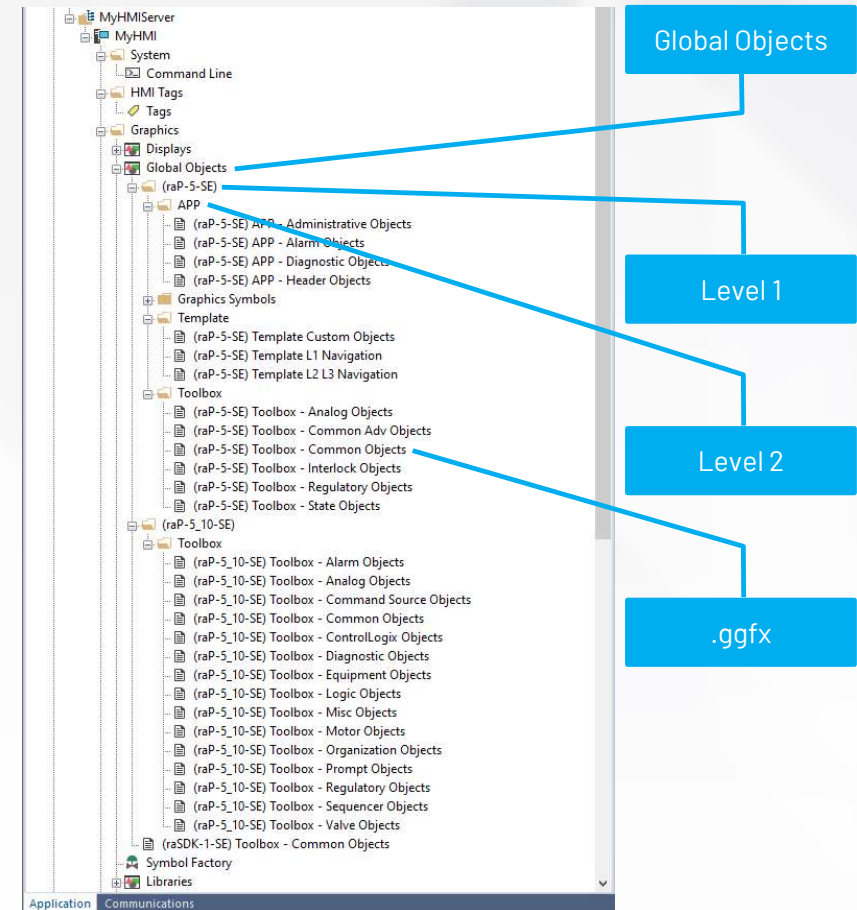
MyHMIServer
MyHMI
System
Command Line
HMI Tags
Tags
Graphics
Displays
Global Objects
(raP-5-SE)
APP
(raP-5-SE) APP - Administrative Objects
(raP-5-SE) APP - Alarm Objects
(raP-5-SE) APP - Diagnostic Objects
(raP-5-SE) APP - Header Objects
Graphics Symbols
Template
(raP-5-SE) Template Custom Objects
(raP-5-SE) Template L1 Navigation
(raP-5-SE) Template L2 L3 Navigation
Toolbox
(raP-5-SE) Toolbox - Analog Objects
(raP-5-SE) Toolbox - Common Adv Objects
(raP-5-SE) Toolbox - Common Objects
(raP-5-SE) Toolbox - Interlock Objects
(raP-5-SE) Toolbox - Regulatory Objects
(raP-5-SE) Toolbox - State Objects
(raP-5_10-SE)
Toolbox
(raP-5_10-SE) Toolbox - Alarm Objects
(raP-5_10-SE) Toolbox - Analog Objects
(raP-5_10-SE) Toolbox - Command Source Objects
(raP-5_10-SE) Toolbox - Common Objects
(raP-5_10-SE) Toolbox - ControlLogix Objects
(raP-5_10-SE) Toolbox - Diagnostic Objects
(raP-5_10-SE) Toolbox - Equipment Objects
(raP-5_10-SE) Toolbox - Logic Objects
(raP-5_10-SE) Toolbox - Misc Objects
(raP-5_10-SE) Toolbox - Motor Objects
(raP-5_10-SE) Toolbox - Organization Objects
(raP-5_10-SE) Toolbox - Prompt Objects
(raP-5_10-SE) Toolbox - Regulatory Objects
(raP-5_10-SE) Toolbox - Sequencer Objects
(raP-5_10-SE) Toolbox - Valve Objects
(raSDK-1-SE) Toolbox - Common Objects
Symbol Factory
Libraries
Application
Communications

Global Objects

Level 1

Level 2

.ggfx